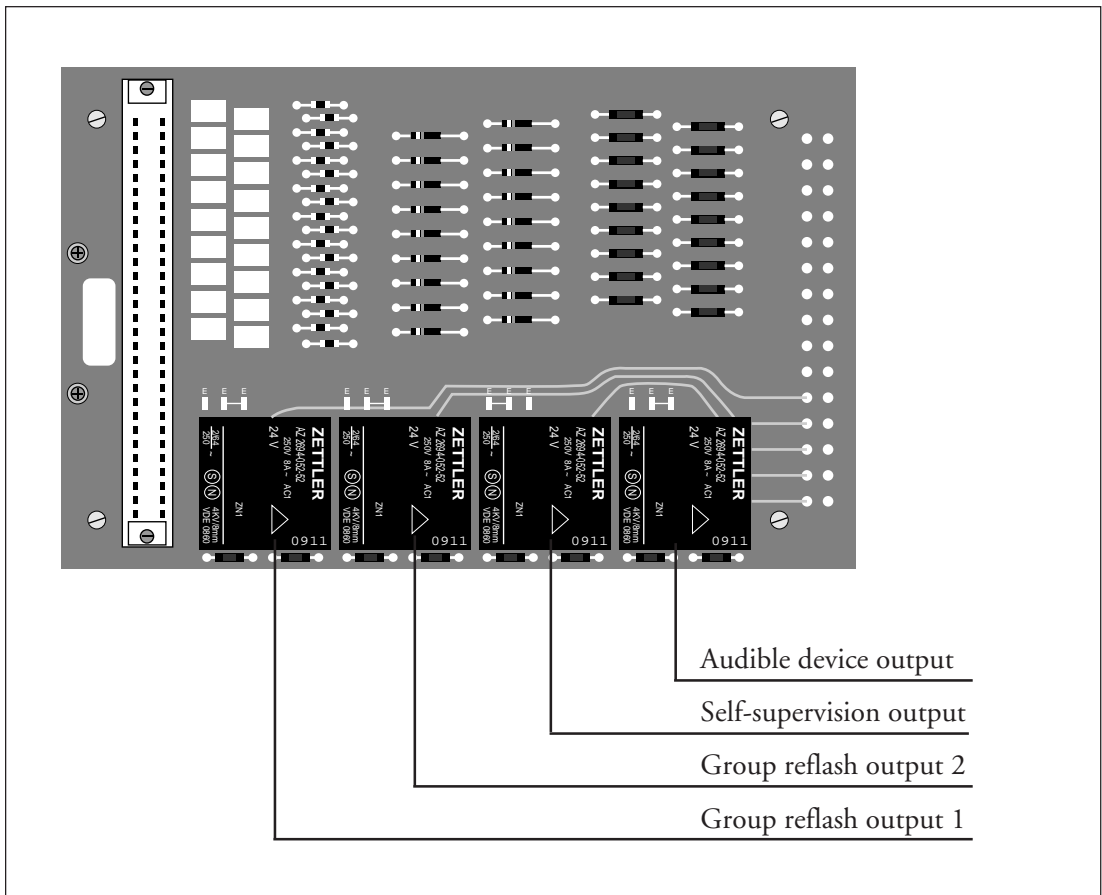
E E E
E E E
E E E
E E E

ZETTLER
AZ 2694-052-52
250V 8A~ AC1
24 V
2/64
250
ZN1
4KV/8mm
VDE 0660
0911

ZETTLER
AZ 2694-052-52
250V 8A~ AC1
24 V
2/64
250
ZN1
4KV/8mm
VDE 0660
0911

ZETTLER
AZ 2694-052-52
250V 8A~ AC1
24 V
2/64
250
ZN1
4KV/8mm
VDE 0660
0911

ZETTLER
AZ 2694-052-52
250V 8A~ AC1
24 V
2/64
250
ZN1
4KV/8mm
VDE 0660
0911

Audible device output

Self-supervision output

Group reflash output 2

Group reflash output 1